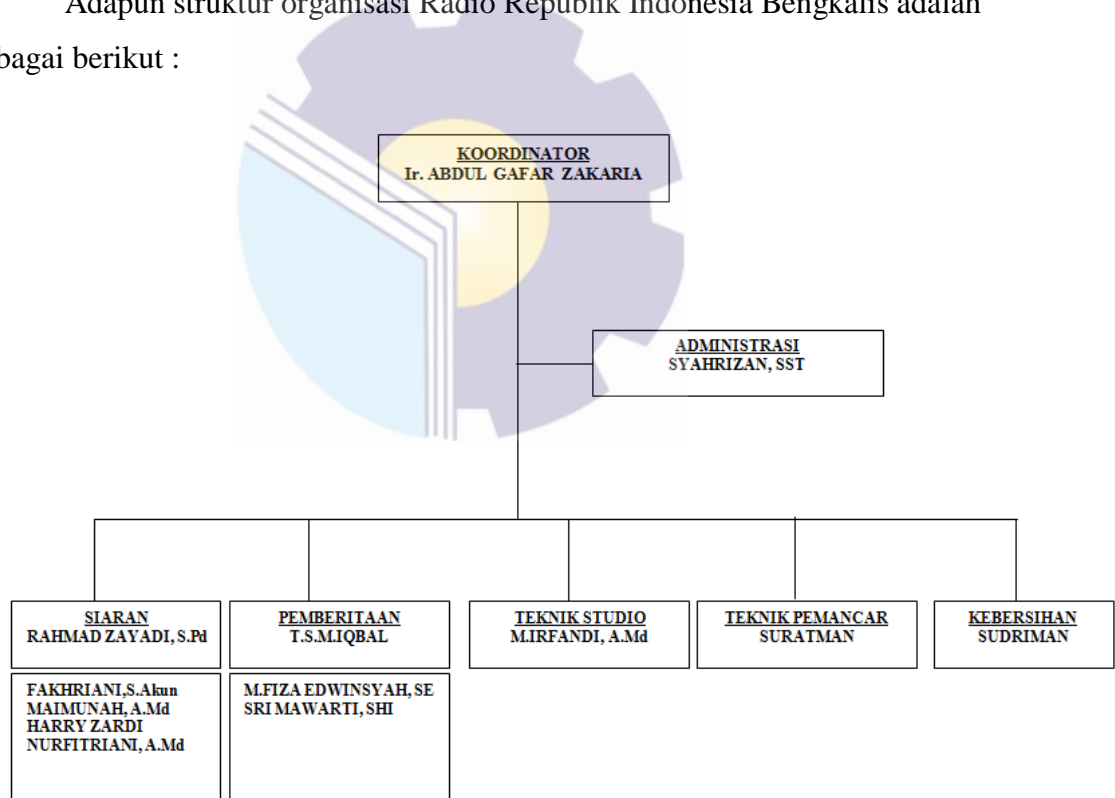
Adapun struktur organisasi Radio Republik Indonesia Bengkalis adalah bagai berikut :

KOORDINATOR
Ir. ABDUL GAFAR ZAKARIA

ADMINISTRASI
SYAHRIZAN, SST

SIARAN
RAHMAD ZAYADI, S.Pd

FAKHRIANI,S.Akun
MAIMUNAH, A.Md
HARRY ZARDI
NURFITRIANI, A.Md

PEMBERITAAN
T.S.M.IQBAL

M.FIZA EDWINSYAH, SE
SRI MAWARTI, SHI

TEKNIK STUDIO
M.IRFANDI, A.Md

TEKNIK PEMANCAR
SURATMAN

KEBERSIHAN
SUDRIMAN